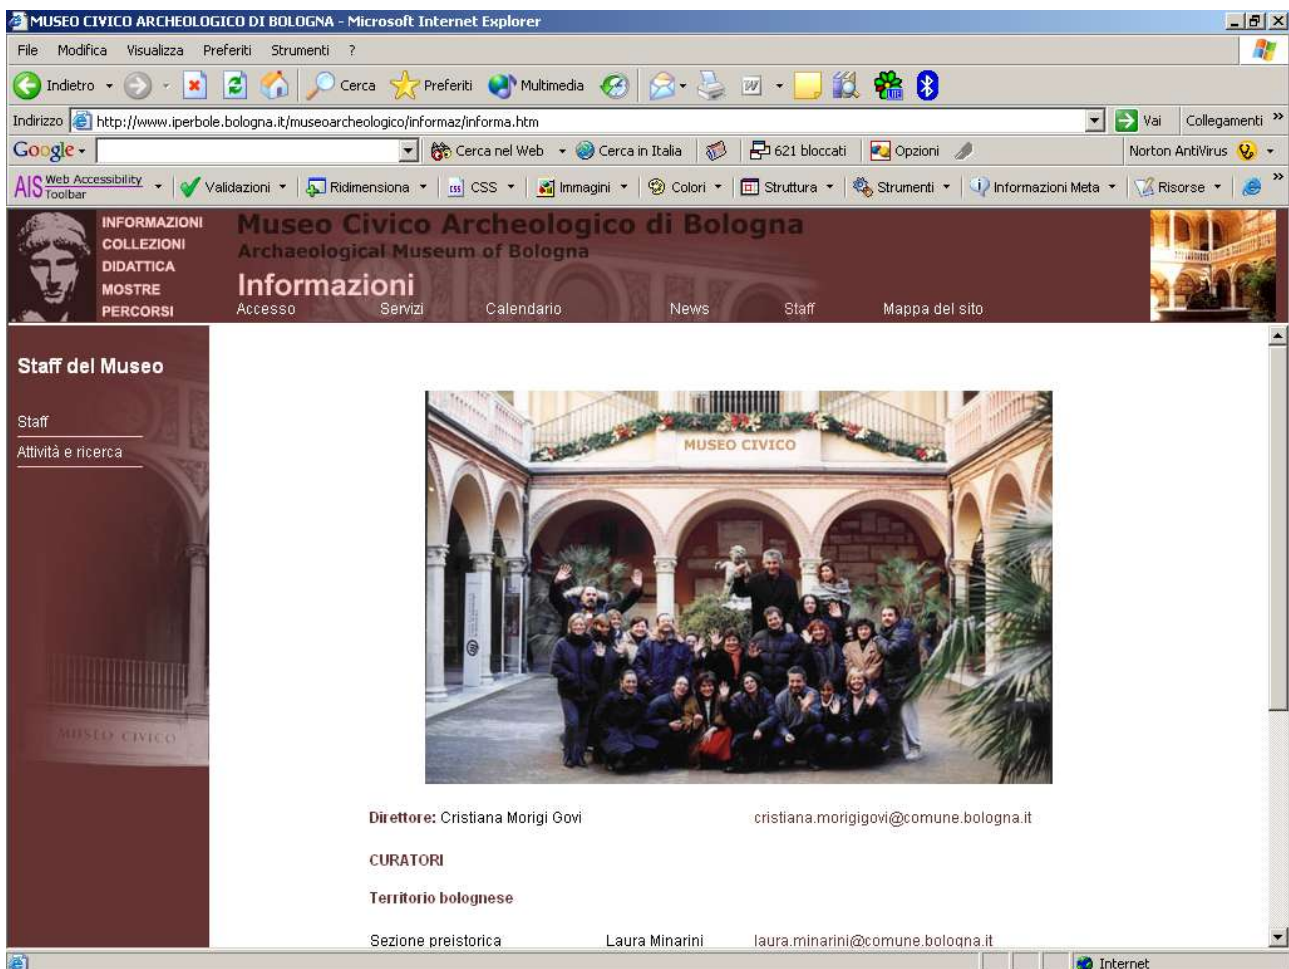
MUSEO CIVICO ARCHEOLOGICO DI BOLOGNA - Microsoft Internet Explorer

File Modifica Visualizza Preferiti Strumenti ?

Indietro Cerca Preferiti Multimedia

Indirizzo http://www.iperbole.bologna.it/museoarcheologico/informaz/informa.htm Vai Collegamenti

Google Cerca nel Web Cerca in Italia 621 bloccati Opzioni Norton AntiVirus

AIS Web Accessibility Toolbar Validazioni Ridimensiona CSS Immagini Colori Struttura Strumenti Informazioni Meta Risorse

INFORMAZIONI
COLLEZIONI
DIDATTICA
MOSTRE
PERCORSI

Museo Civico Archeologico di Bologna
Archaeological Museum of Bologna

Informazioni

Accesso Servizi Calendario News Staff Mappa del sito

Staff del Museo

Staff
Attività e ricerca

MUSEO CIVICO

MUSEO CIVICO

Direttore: Cristiana Morigi Govi cristiana.morigigovi@comune.bologna.it

CURATORI

Territorio bolognese

Sezione preistorica Laura Minarini laura.minarini@comune.bologna.it

Internet